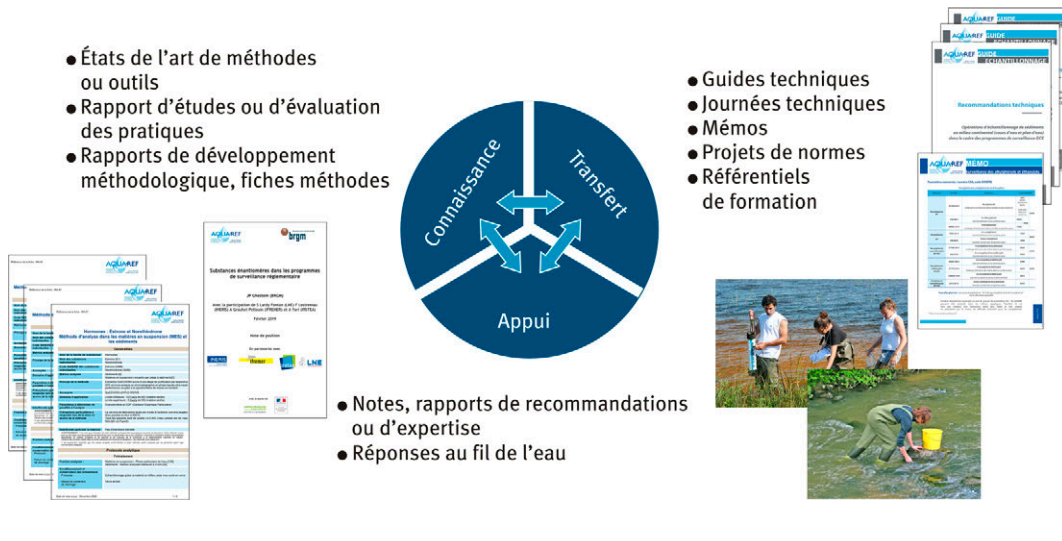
● États de l'art de méthodes ou outils
● Rapport d'études ou d'évaluation des pratiques
● Rapports de développement méthodologique, fiches méthodes

Connaissance

Transfert

Appui

● Guides techniques
● Journées techniques
● Mémos
● Projets de normes
● Référentiels de formation

● Notes, rapports de recommandations ou d'expertise
● Réponses au fil de l'eau

AQUAREF

Hormones - Estrone et Noréthindrone
Méthode d'analyse dans les matières en suspension (MES) et les sédiments

AQUAREF brgm

Substances énantiomères dans les programmes de surveillance réglementaire

Février 2019

AQUAREF GUIDE ÉCHANTILLONNAGE

Recommandations techniques

AQUAREF MEMO